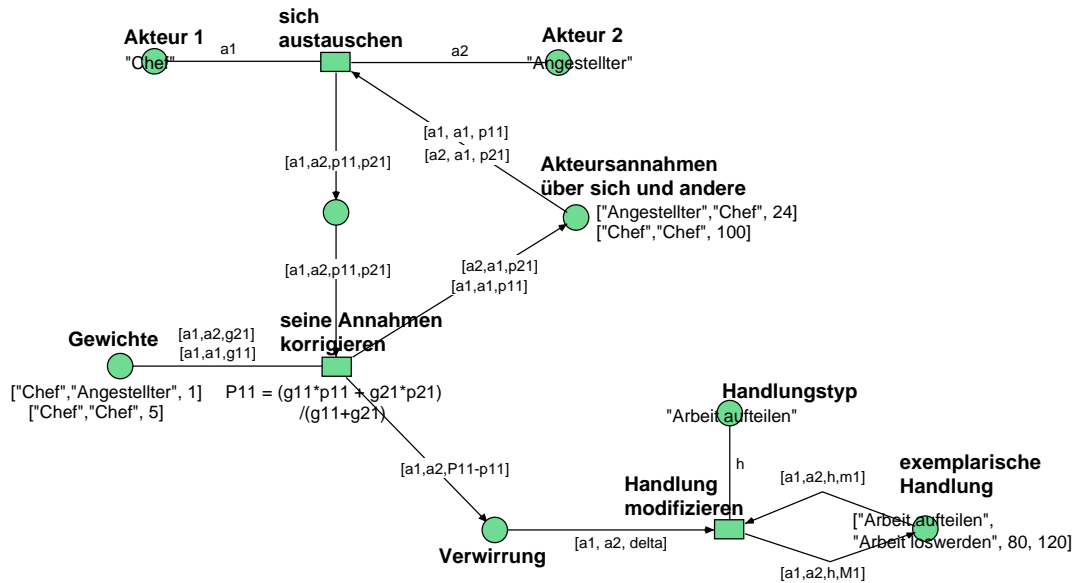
Akteur 1
"Chef"
a1
sich austauschen
a2
Akteur 2
"Angestellter"
[a1, a1, p11]
[a2, a1, p21]
[a1,a2,p11,p21]
Akteursannahmen über sich und andere
["Angestellter","Chef", 24]
["Chef","Chef", 100]
[a1,a2,p11,p21]
[a2,a1,p21]
[a1,a1,p11]
Gewichte
[a1,a2,g21]
[a1,a1,g11]
seine Annahmen korrigieren
["Chef","Angestellter", 1]
["Chef","Chef", 5]
P11 = (g11*p11 + g21*p21) /(g11+g21)
Handlungstyp
"Arbeit aufteilen"
h
[a1,a2,P11-p11]
[a1,a2,h,m1]
exemplarische Handlung
Handlung modifizieren
["Arbeit aufteilen", "Arbeit loswerden", 80, 120]
Verwirrung
[a1, a2, delta]
[a1,a2,h,M1]